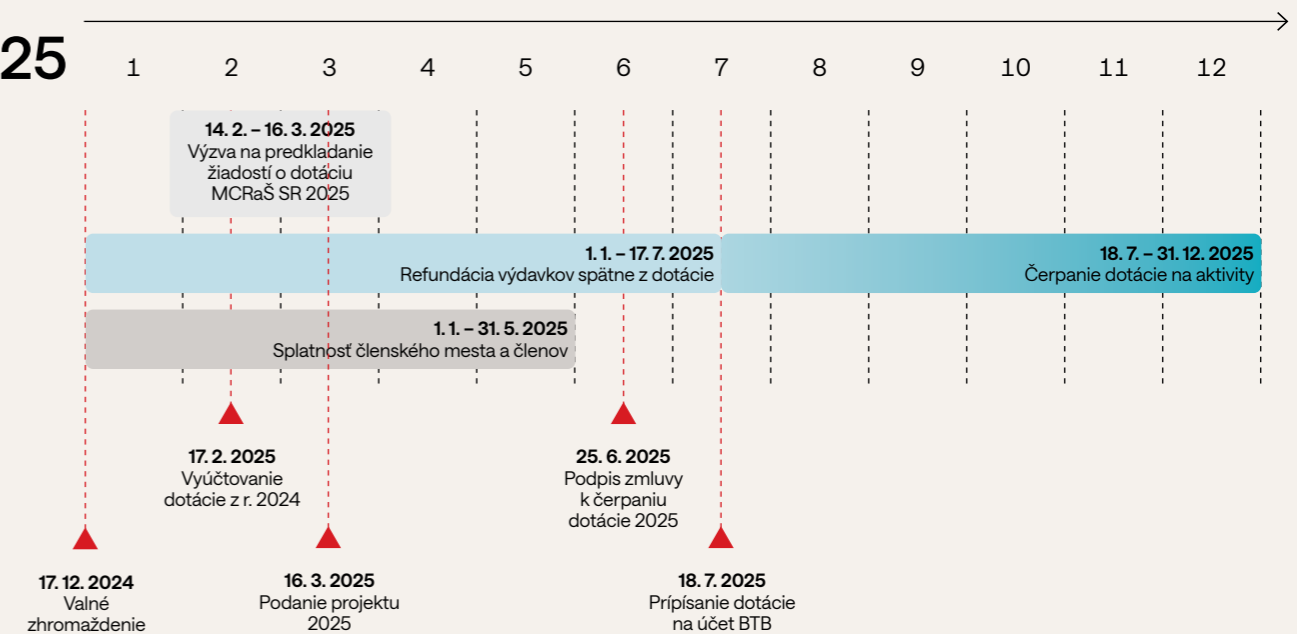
25

1 2 3 4 5 6 7 8 9 10 11 12

14. 2. – 16. 3. 2025
Výzva na predkladanie žiadostí o dotáciu MCRaŠ SR 2025

1. 1. – 17. 7. 2025
Refundácia výdavkov spätne z dotácie

18. 7. – 31. 12. 2025
Čerpanie dotácie na aktivity

1. 1. – 31. 5. 2025
Splatnosť členského mesta a členov

17. 2. 2025
Vyúčtovanie dotácie z r. 2024

25. 6. 2025
Podpis zmluvy k čerpaniu dotácie 2025

17. 12. 2024
Valné zhromaždenie

16. 3. 2025
Podanie projektu 2025

18. 7. 2025
Prípisanie dotácie na účet BTB